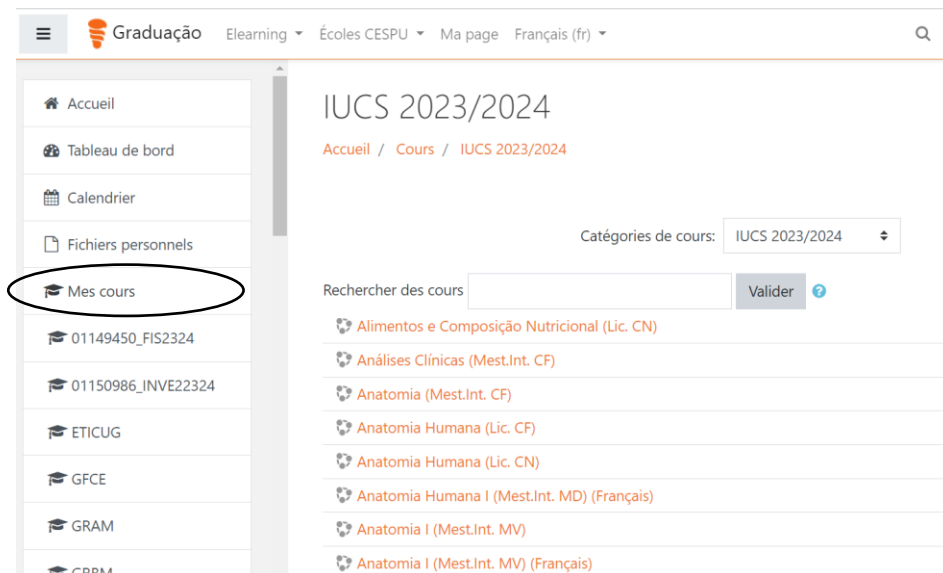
Graduação Elearning École CESPU Ma page Français (fr)

Accueil
Tableau de bord
Calendrier
Fichiers personnels
Mes cours
01149450_FIS2324
01150986_INVE22324
ETICUG
GFCE
GRAM
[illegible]

IUCS 2023/2024

Accueil / Cours / IUCS 2023/2024

Catégories de cours: IUCS 2023/2024

Rechercher des cours Valider

Alimentos e Composição Nutricional (Lic. CN)
Análises Clínicas (Mest.Int. CF)
Anatomia (Mest.Int. CF)
Anatomia Humana (Lic. CF)
Anatomia Humana (Lic. CN)
Anatomia Humana I (Mest.Int. MD) (Français)
Anatomia I (Mest.Int. MV)
Anatomia I (Mest.Int. MV) (Français)